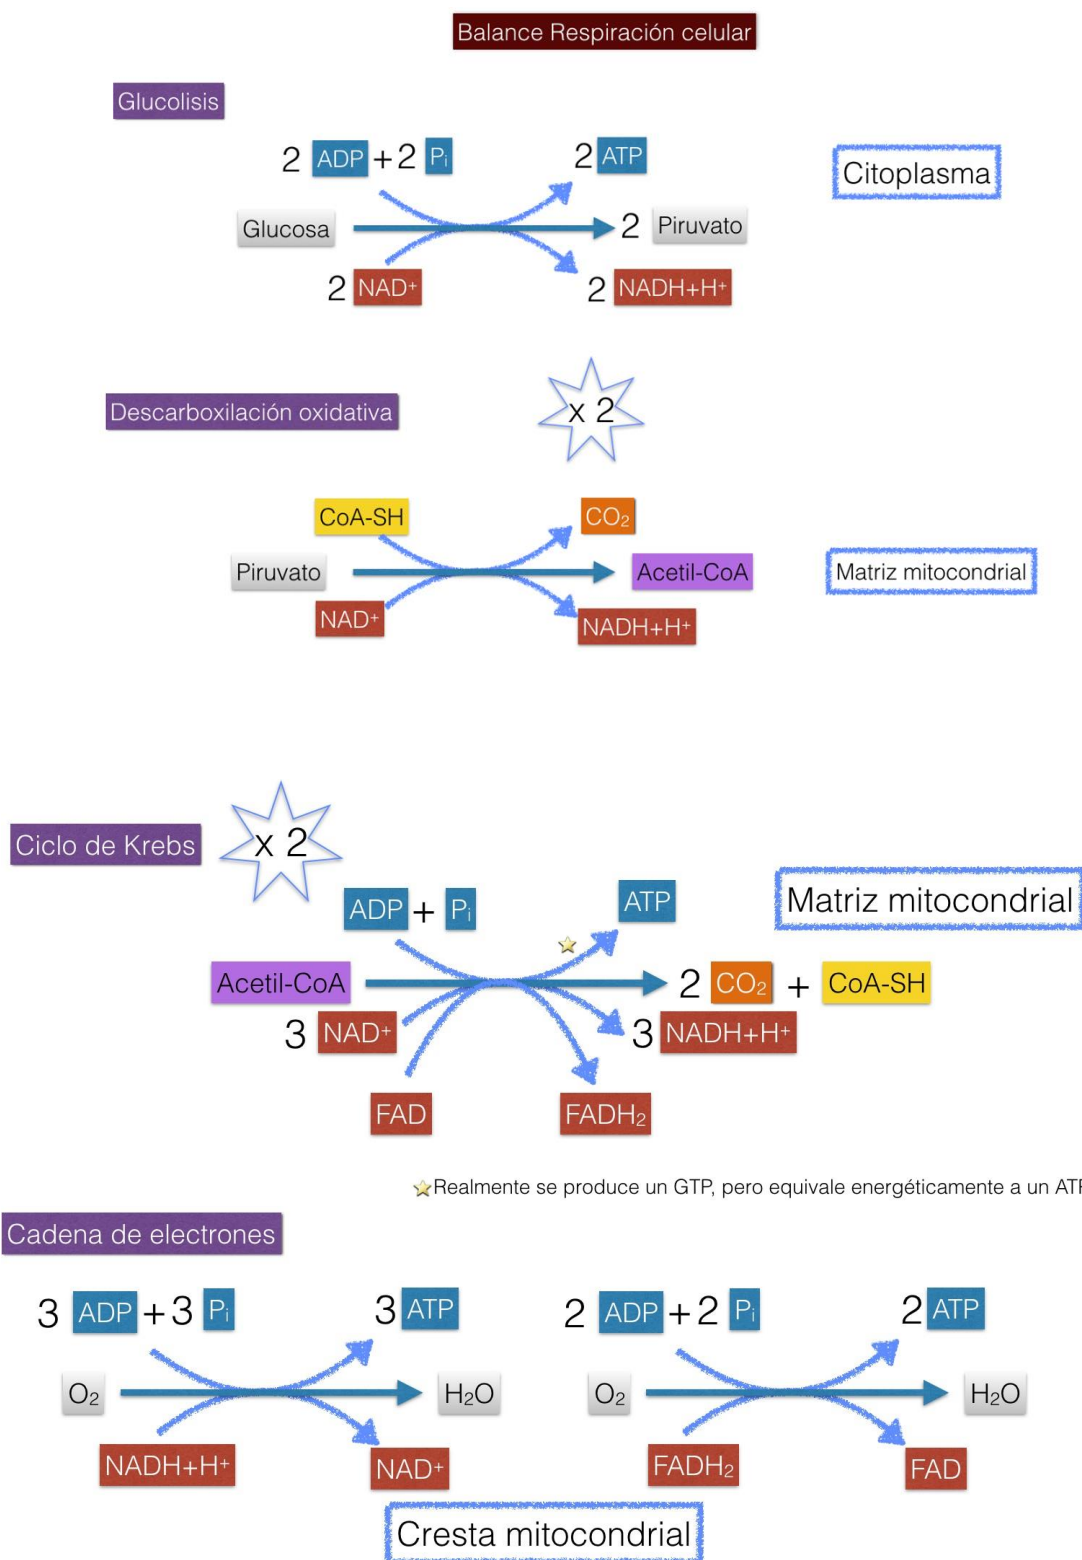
Balance Respiración celular

Glucolisis

2 ADP + 2 $P_i$ 2 ATP

Glucosa 2 Piruvato

2 $NAD^+$ 2 $NADH+H^+$

Citoplasma

Descarboxilación oxidativa

x 2

CoA-SH $CO_2$

Piruvato Acetil-CoA

$NAD^+$ $NADH+H^+$

Matriz mitocondrial

Ciclo de Krebs

x 2

ADP + $P_i$ ATP

Matriz mitocondrial

Acetil-CoA 2 $CO_2$ + CoA-SH

3 $NAD^+$ 3 $NADH+H^+$

FAD $FADH_2$

Realmente se produce un GTP, pero equivale energéticamente a un ATI

Cadena de electrones

3 ADP + 3 $P_i$ 3 ATP

$O_2$ $H_2O$

$NADH+H^+$ $NAD^+$

2 ADP + 2 $P_i$ 2 ATP

$O_2$ $H_2O$

$FADH_2$ FAD

Cresta mitocondrial